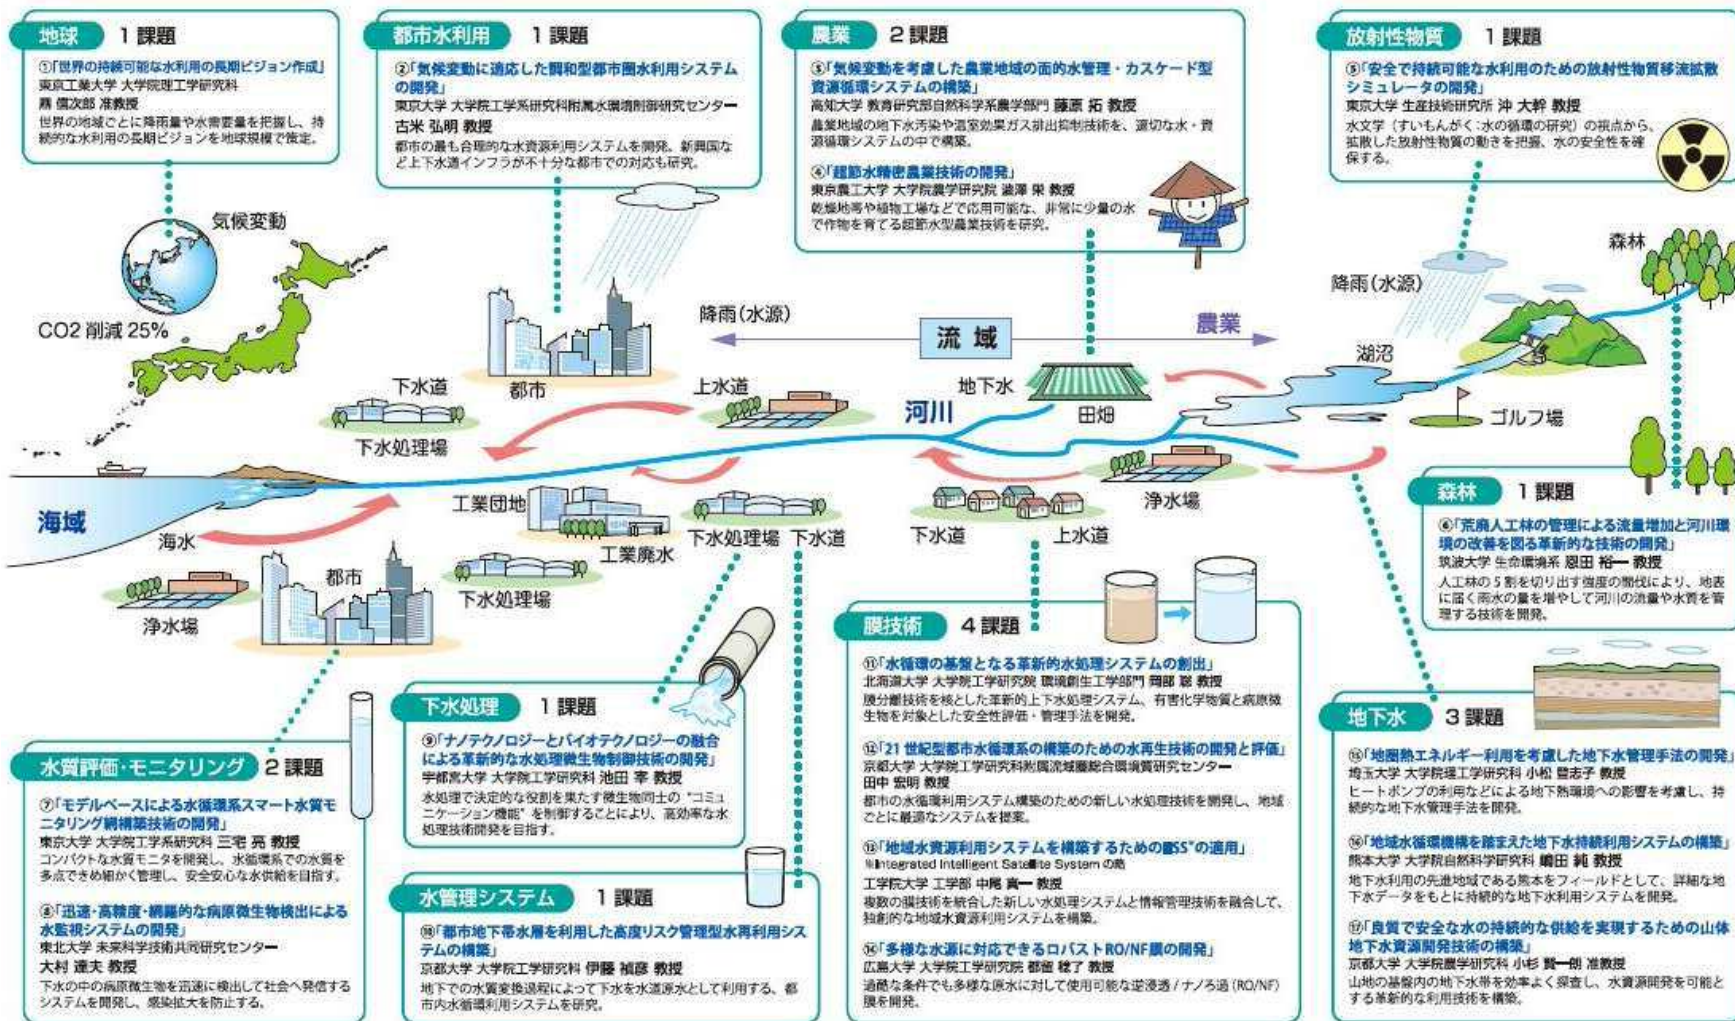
地球　1 課題

①「世界の持続可能な水利用の長期ビジョン作成」
東京工業大学 大学院理工学研究科
鼎 信次郎 准教授
世界の地域ごとに降雨量や水需要量を把握し、持続的な水利用の長期ビジョンを地球規模で策定。

都市水利用　1 課題

②「気候変動に適応した調和型都市圏水利用システムの開発」
東京大学 大学院工学系研究科附属水環境制御研究センター
古米 弘明 教授
都市の最も合理的な水資源利用システムを開発。新興国など上下水道インフラが不十分な都市での対応も研究。

農業　2 課題

③「気候変動を考慮した農業地域の面的水管理・カスケード型資源循環システムの構築」
高知大学 教育研究部自然科学系農学部門 藤原 拓 教授
農業地域の地下水汚染や温室効果ガス排出抑制技術を、適切な水・資源循環システムの中で構築。

④「超節水精密農業技術の開発」
東京農工大学 大学院農学研究院 澁澤 栄 教授
乾燥地帯や植物工場などで応用可能な、非常に少量の水で作物を育てる超節水型農業技術を研究。

放射性物質　1 課題

⑤「安全で持続可能な水利用のための放射性物質移流拡散シミュレータの開発」
東京大学 生産技術研究所 沖 大幹 教授
水文学（すいもんがく:水の循環の研究）の視点から、拡散した放射性物質の動きを把握、水の安全性を確保する。

気候変動
CO2 削減 25%
都市
降雨(水源)
流域
農業
降雨(水源)
森林
湖沼
ゴルフ場
下水道
下水処理場
上水道
地下水
田畑
河川
海域
海水
工業団地
工業廃水
下水処理場
下水道
下水道
上水道
浄水場
都市
浄水場
下水処理場

森林　1 課題

⑥「荒廃人工林の管理による流量増加と河川環境の改善を図る革新的な技術の開発」
筑波大学 生命環境系 恩田 裕一 教授
人工林の5割を切り出す強度の間伐により、地表に届く雨水の量を増やして河川の流量や水質を管理する技術を開発。

膜技術　4 課題

⑪「水循環の基盤となる革新的水処理システムの創出」
北海道大学 大学院工学研究院 環境創生工学部門 岡部 聡 教授
膜分離技術を核とした革新的上下水処理システム、有害化学物質と病原微生物を対象とした安全性評価・管理手法を開発。

⑫「21 世紀型都市水循環系の構築のための水再生技術の開発と評価」
京都大学 大学院工学研究科附属流域圏総合環境質研究センター
田中 宏明 教授
都市の水循環利用システム構築のための新しい水処理技術を開発し、地域ごとに最適なシステムを提案。

⑬「地域水資源利用システムを構築するための「IISS」の適用」
※Integrated Intelligent Satellite System の略
工学院大学 工学部 中尾 真一 教授
複数の膜技術を統合した新しい水処理システムと情報管理技術を融合して、独創的な地域水資源利用システムを構築。

⑭「多様な水源に対応できるロバストRO/NF膜の開発」
広島大学 大学院工学研究院 都留 稔了 教授
過酷な条件でも多様な原水に対して使用可能な逆浸透 / ナノろ過（RO/NF）膜を開発。

下水処理　1 課題

⑨「ナノテクノロジーとバイオテクノロジーの融合による革新的な水処理微生物制御技術の開発」
宇都宮大学 大学院工学研究科 池田 宰 教授
水処理で決定的な役割を果たす微生物同士の "コミュニケーション機能" を制御することにより、高効率な水処理技術開発を目指す。

水質評価・モニタリング　2 課題

⑦「モデルベースによる水循環系スマート水質モニタリング網構築技術の開発」
東京大学 大学院工学系研究科 三宅 亮 教授
コンパクトな水質モニタを開発し、水循環系での水質を多点できめ細かく管理し、安全安心な水供給を目指す。

⑧「迅速・高精度・網羅的な病原微生物検出による水監視システムの開発」
東北大学 未来科学技術共同研究センター
大村 達夫 教授
下水の中の病原微生物を迅速に検出して社会へ発信するシステムを開発し、感染拡大を防止する。

水管理システム　1 課題

⑩「都市地下帯水層を利用した高度リスク管理型水再利用システムの構築」
京都大学 大学院工学研究科 伊藤 禎彦 教授
地下での水質変換過程によって下水を水道原水として利用する、都市内水循環利用システムを研究。

地下水　3 課題

⑮「地圏熱エネルギー利用を考慮した地下水管理手法の開発」
埼玉大学 大学院理工学研究科 小松 登志子 教授
ヒートポンプの利用などによる地下熱環境への影響を考慮し、持続的な地下水管理手法を開発。

⑯「地域水循環機構を踏まえた地下水持続利用システムの構築」
熊本大学 大学院自然科学研究科 嶋田 純 教授
地下水利用の先進地域である熊本をフィールドとして、詳細な地下水データをもとに持続的な地下水利用システムを開発。

⑰「良質で安全な水の持続的な供給を実現するための山体地下水資源開発技術の構築」
京都大学 大学院農学研究科 小杉 賢一朗 准教授
山地の基盤内の地下水帯を効率よく探査し、水資源開発を可能とする革新的な利用技術を構築。